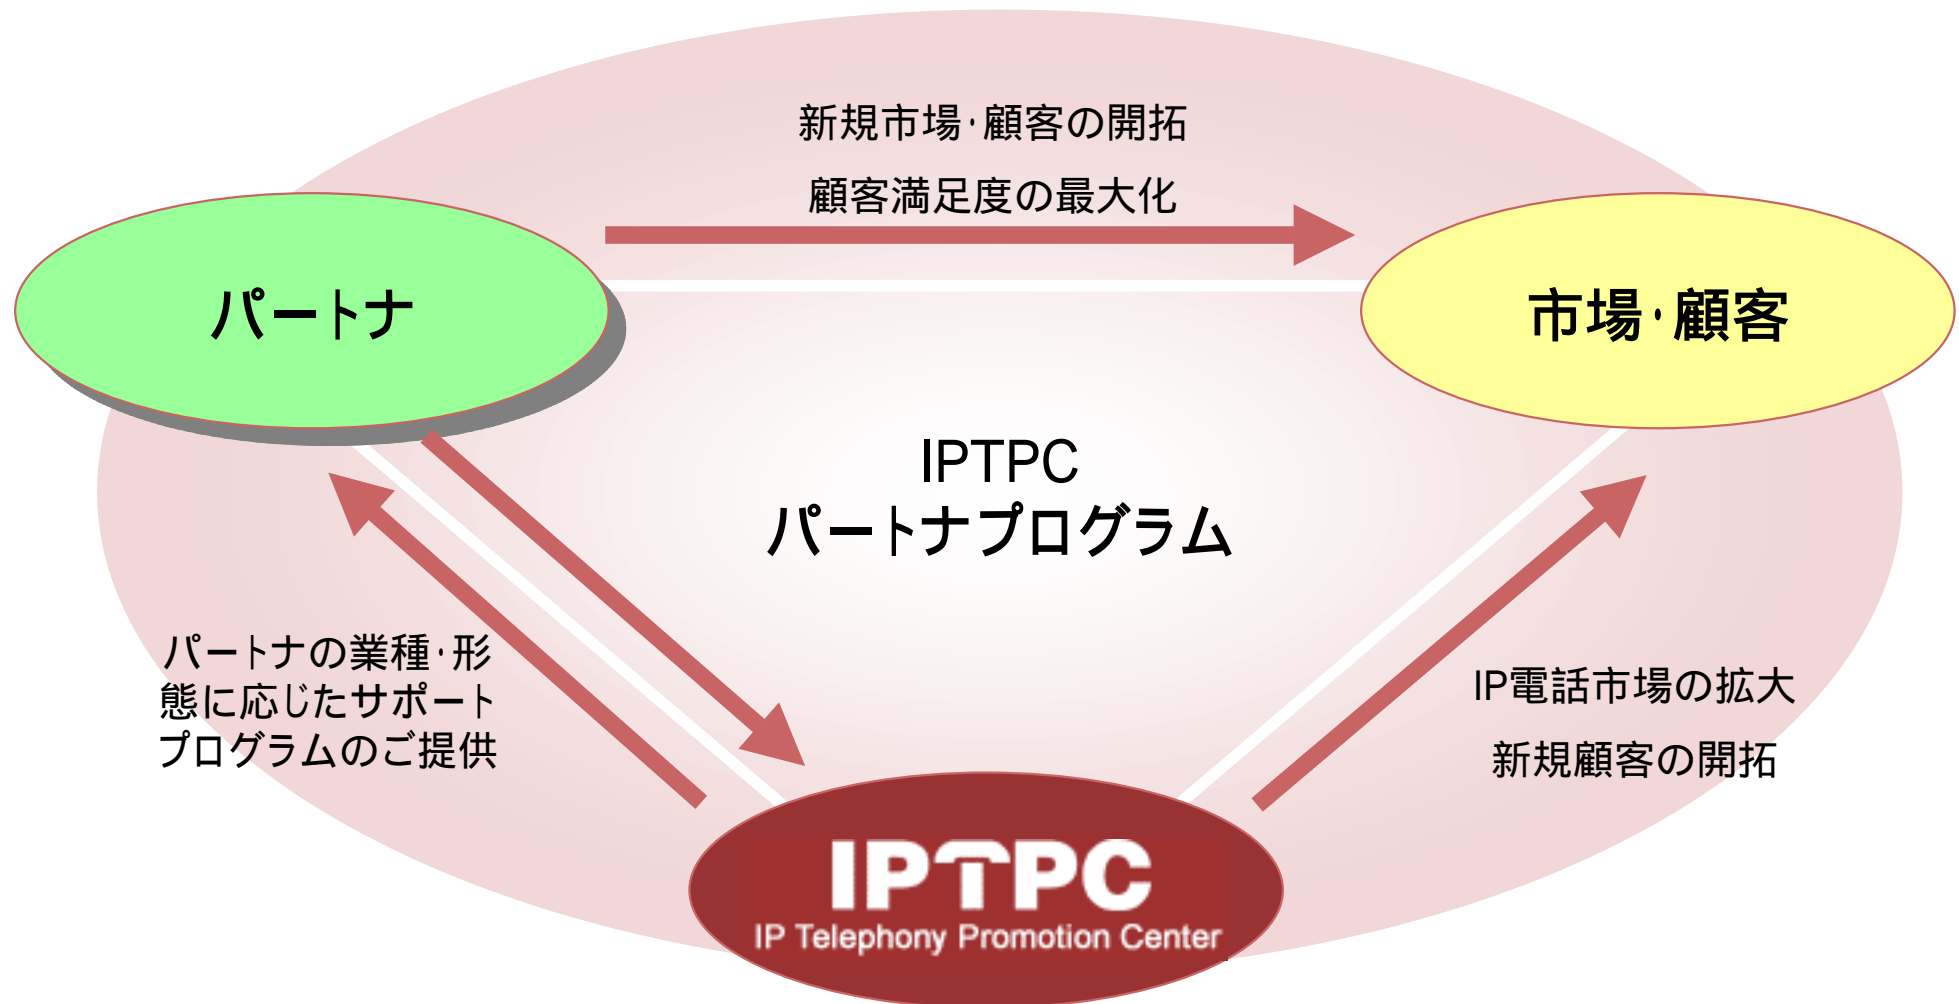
新規市場·顧客の開拓

顧客満足度の最大化

パートナ

市場·顧客

IPTPC
パートナプログラム

パートナの業種·形態に応じたサポートプログラムのご提供

IP電話市場の拡大

新規顧客の開拓

IPTPC
IP Telephony Promotion Center